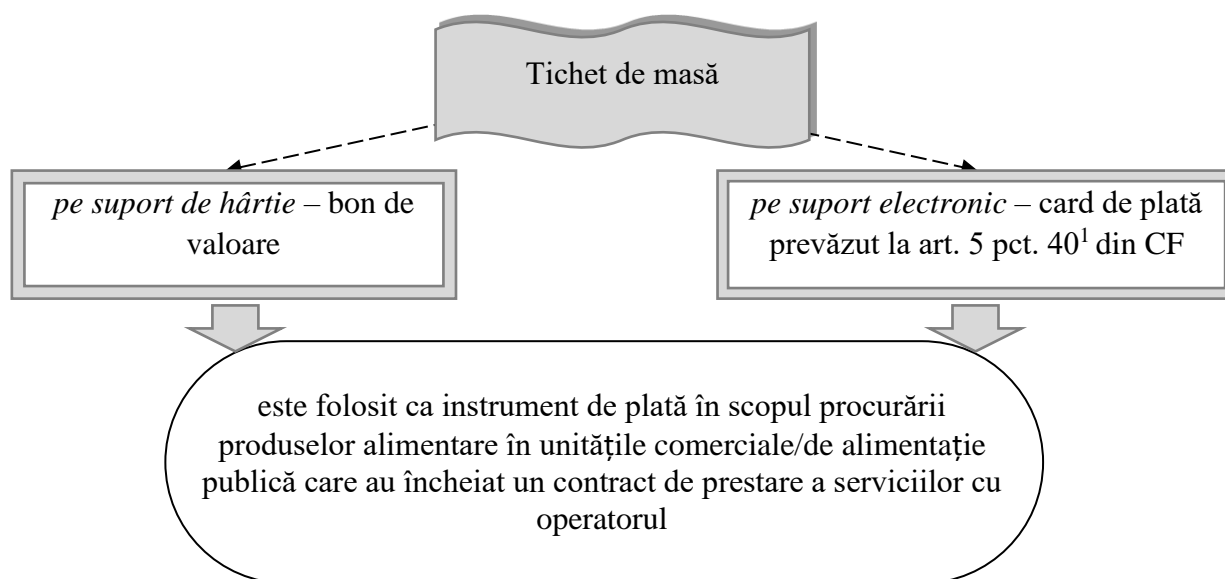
Tichet de masă

*pe suport de hârtie* – bon de valoare

*pe suport electronic* – card de plată prevăzut la art. 5 pct. $40^1$ din CF

este folosit ca instrument de plată în scopul procurării produselor alimentare în unitățile comerciale/de alimentație publică care au încheiat un contract de prestare a serviciilor cu operatorul